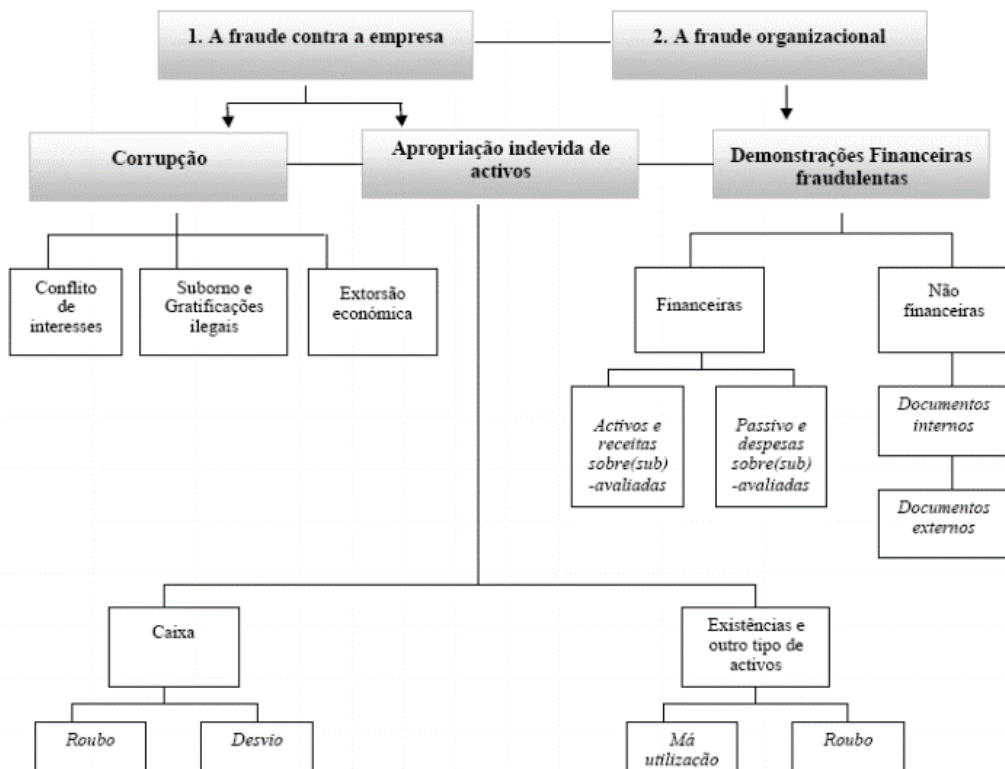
1. A fraude contra a empresa

2. A fraude organizacional

Corrupção

Apropriação indevida de activos

Demonstrações Financeiras fraudulentas

Conflito de interesses

Suborno e Gratificações ilegais

Extorsão económica

Financeiras

Não financeiras

Activos e receitas sobre(sub) -avaliadas

Passivo e despesas sobre(sub) -avaliadas

Documentos internos

Documentos externos

Caixa

Existências e outro tipo de activos

Roubo

Desvio

Má utilização

Roubo